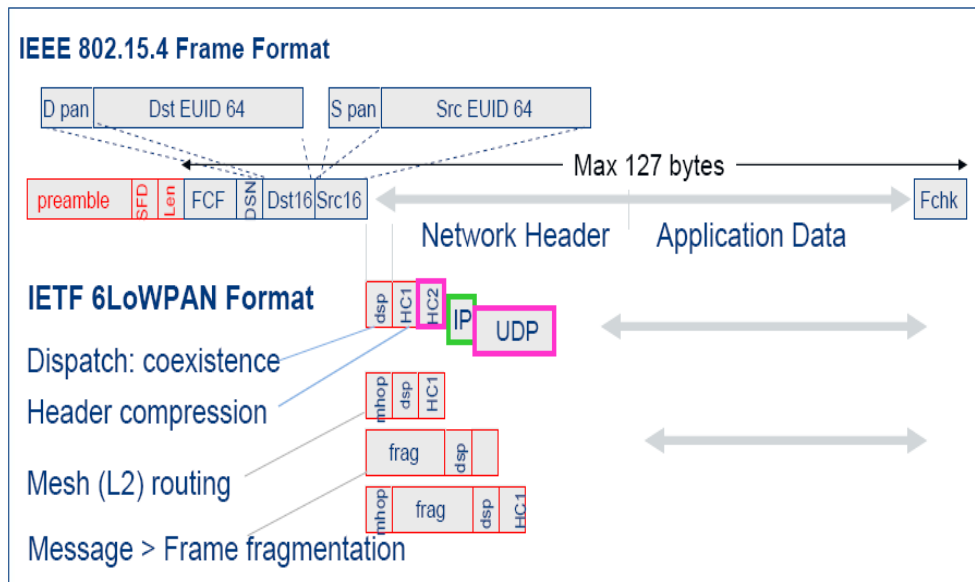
IEEE 802.15.4 Frame Format

D pan | Dst EUID 64 | S pan | Src EUID 64

Max 127 bytes

preamble | SFD | Len | FCF | DSN | Dst16 | Src16 | Fchk

Network Header | Application Data

IETF 6LoWPAN Format

dsp | HC1 | HC2 | IP | UDP

Dispatch: coexistence

Header compression

mhop | dsp | HC1

Mesh (L2) routing

frag | dsp

mhop | frag | dsp | HC1

Message > Frame fragmentation